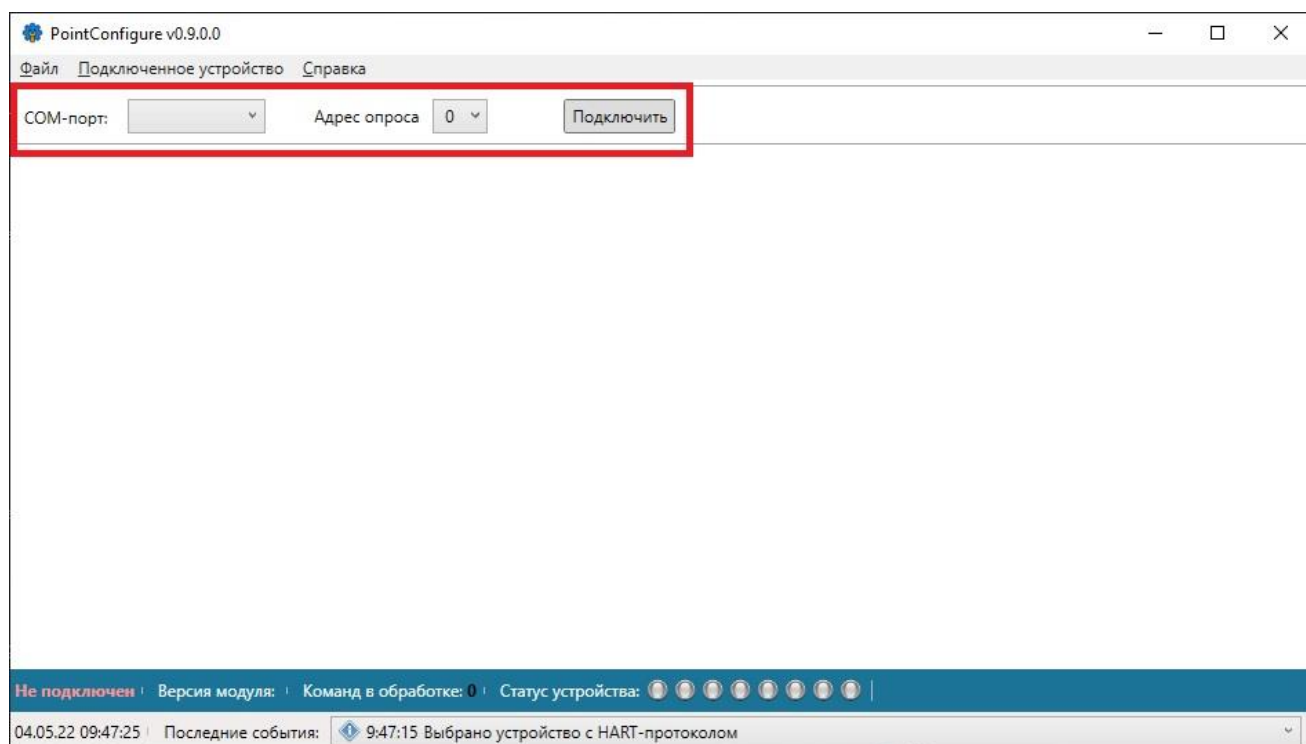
PointConfigure v0.9.0.0

Файл Подключенное устройство Справка

COM-порт: Адрес опроса 0 Подключить

Не подключен Версия модуля: Команд в обработке: 0 Статус устройства:

04.05.22 09:47:25 Последние события: 9:47:15 Выбрано устройство с HART-протоколом